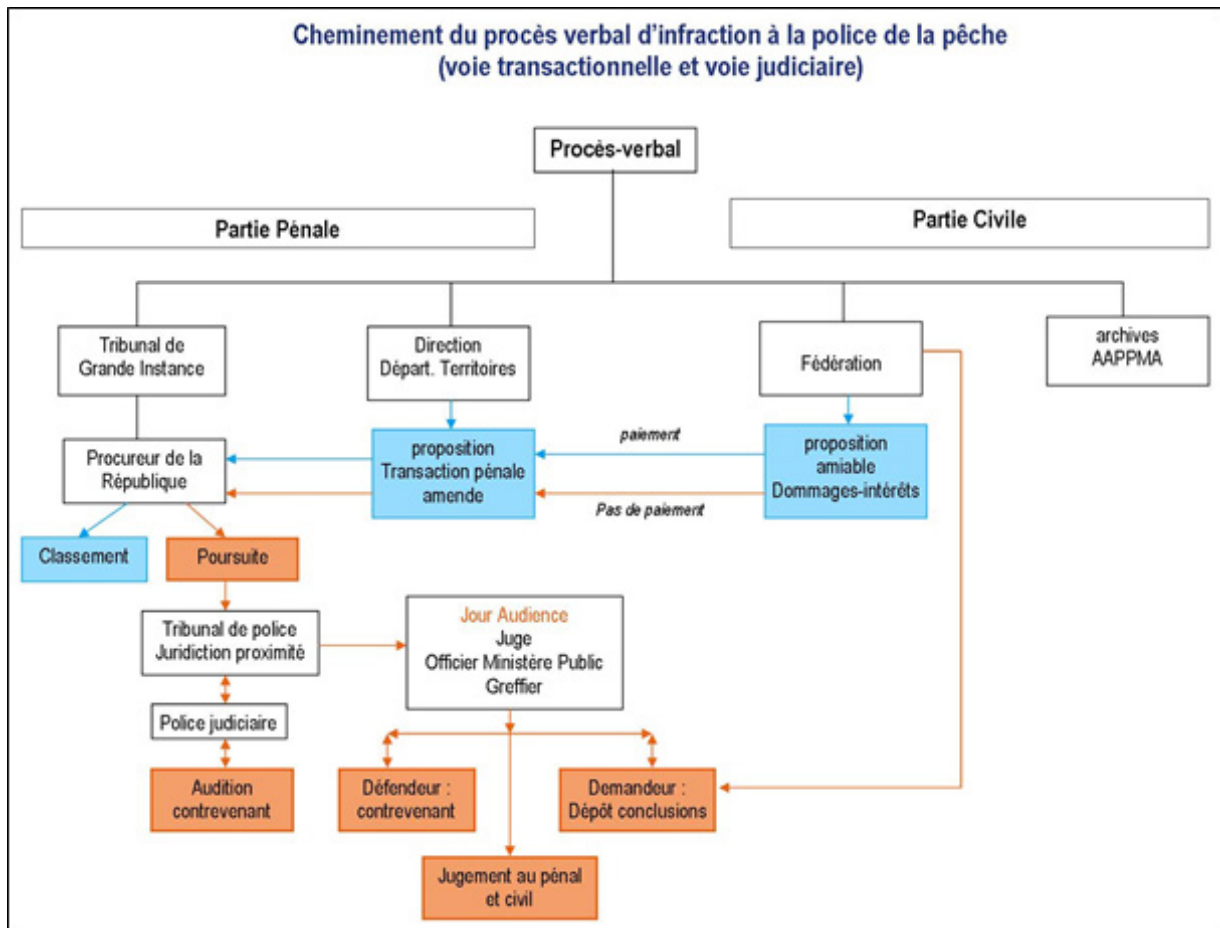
Cheminement du procès verbal d'infraction à la police de la pêche
(voie transactionnelle et voie judiciaire)

Procès-verbal

Partie Pénale

Partie Civile

Tribunal de Grande Instance

Direction Départ. Territoires

Fédération

archives AAPPMA

Procureur de la République

proposition Transaction pénale amende

paiement

Pas de paiement

proposition amiable Dommages-intérêts

Classement

Poursuite

Tribunal de police Juridiction proximité

Jour Audience
Juge
Officier Ministère Public
Greffier

Police judiciaire

Audition contrevenant

Défendeur : contrevenant

Demandeur : Dépôt conclusions

Jugement au pénal et civil